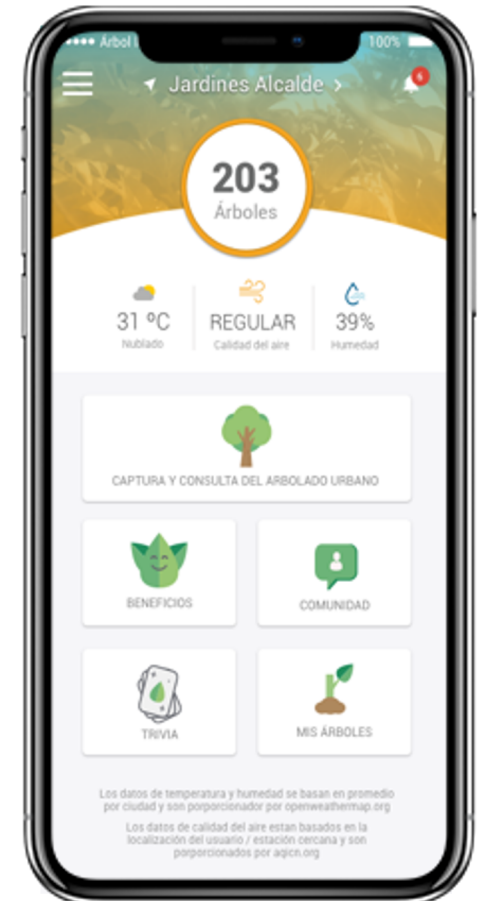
Árbol

100%

Jardines Alcalde

6

203

Árboles

31 ºC

Nublado

REGULAR

Calidad del aire

39%

Humedad

CAPTURA Y CONSULTA DEL ARBOLADO URBANO

BENEFICIOS

COMUNIDAD

TRIVIA

MIS ÁRBOLES

Los datos de temperatura y humedad se basan en promedio por ciudad y son porporcionador por openweathermap.org

Los datos de calidad del aire estan basados en la localización del usuario / estación cercana y son porporcionados por aqicn.org